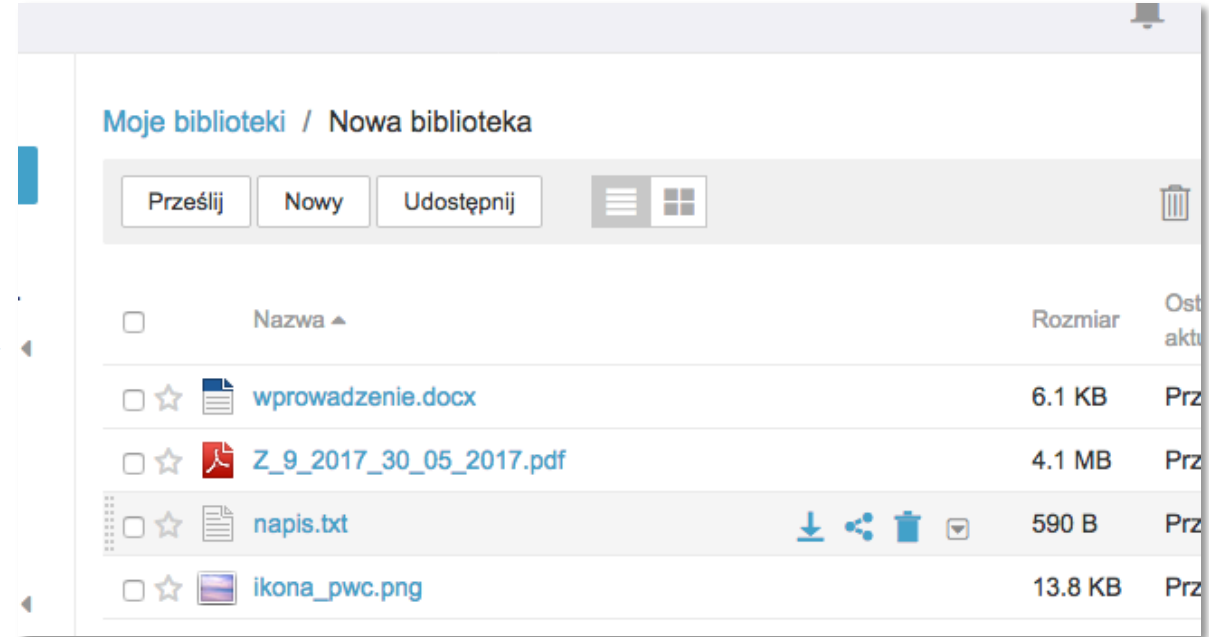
Moje biblioteki / Nowa biblioteka

Prześlij Nowy Udostępnij

| | Nazwa ▲ | Rozmiar | Ost aktu |
|---|---|---|---|
| | wprowadzenie.docx | 6.1 KB | Prz |
| | Z_9_2017_30_05_2017.pdf | 4.1 MB | Prz |
| | napis.txt | 590 B | Prz |
| | ikona_pwc.png | 13.8 KB | Prz |